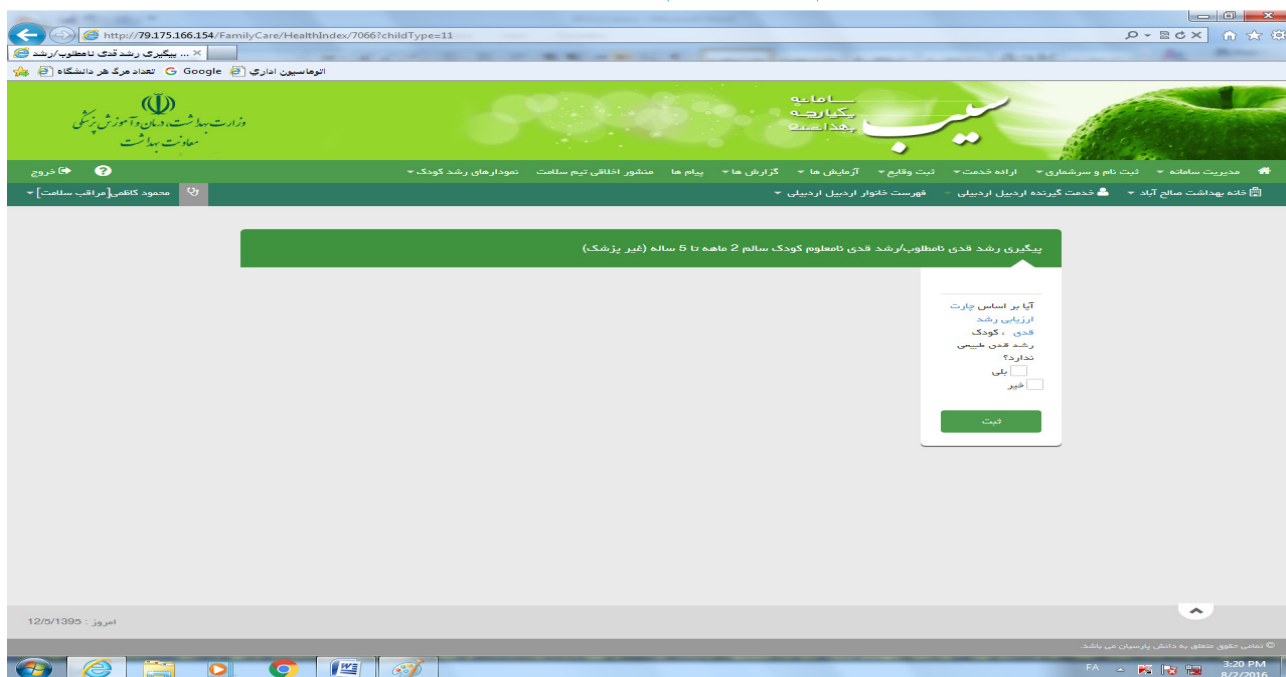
http://79.175.166.154/FamilyCare/HealthIndex/7066?childType=11

پیگیری رشد قدی نامطلوب/رشد ...

اتوماسیون اداری   Google   تعداد مرگ هر دانشگاه

وزارت بهداشت، درمان و آموزش پزشکی
معاونت بهداشت

سامانه
یکپارچه
بهداشت
سیب

مدیریت سامانه   ثبت نام و سرشماری   ارائه خدمت   ثبت وقایع   آزمایش ها   گزارش ها   پیام ها   منشور اخلاقی تیم سلامت   نمودارهای رشد کودک   خروج

خانه بهداشت صالح آباد   خدمت گیرنده اردبیل اردبیلی   فهرست خانوار اردبیل اردبیلی   محمود کاظمی[مراقب سلامت]

پیگیری رشد قدی نامطلوب/رشد قدی نامعلوم کودک سالم 2 ماهه تا 5 ساله (غیر پزشک)

آیا بر اساس چارت ارزیابی رشد قدی ، کودک رشد قدی طبیعی ندارد؟
بلی
خیر

ثبت

امروز : 12/5/1395

© تمامی حقوق متعلق به دانش پارسیان می باشد.

FA   3:20 PM   8/2/2016